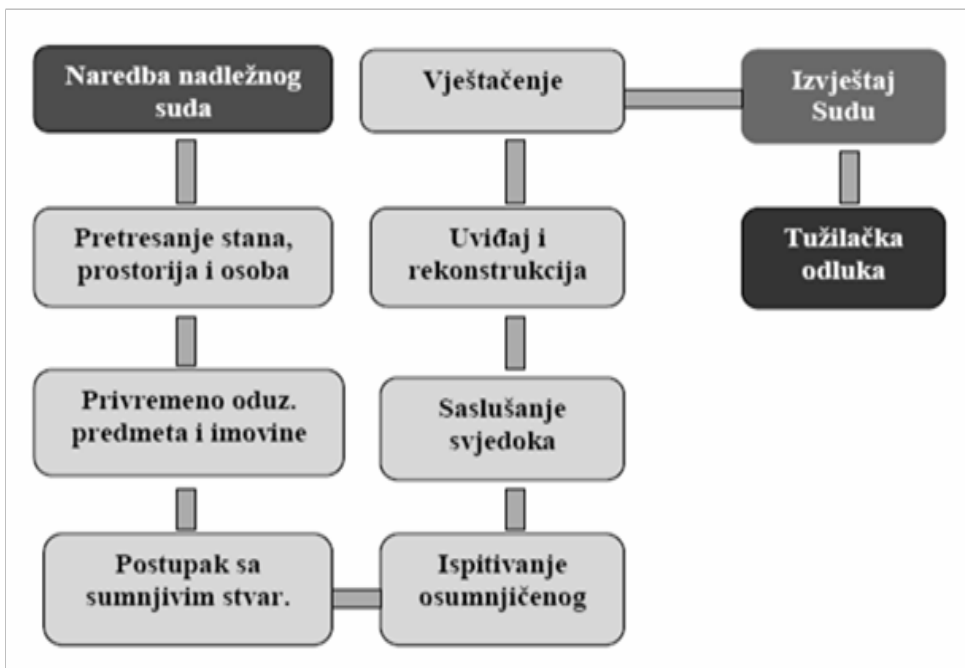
Naredba nadležnog suda

Pretresanje stana, prostorija i osoba

Privremeno oduz. predmeta i imovine

Postupak sa sumnjivim stvar.

Ispitivanje osumnjičenog

Saslušanje svjedoka

Uviđaj i rekonstrukcija

Vještačenje

Izvještaj Sudu

Tužilačka odluka